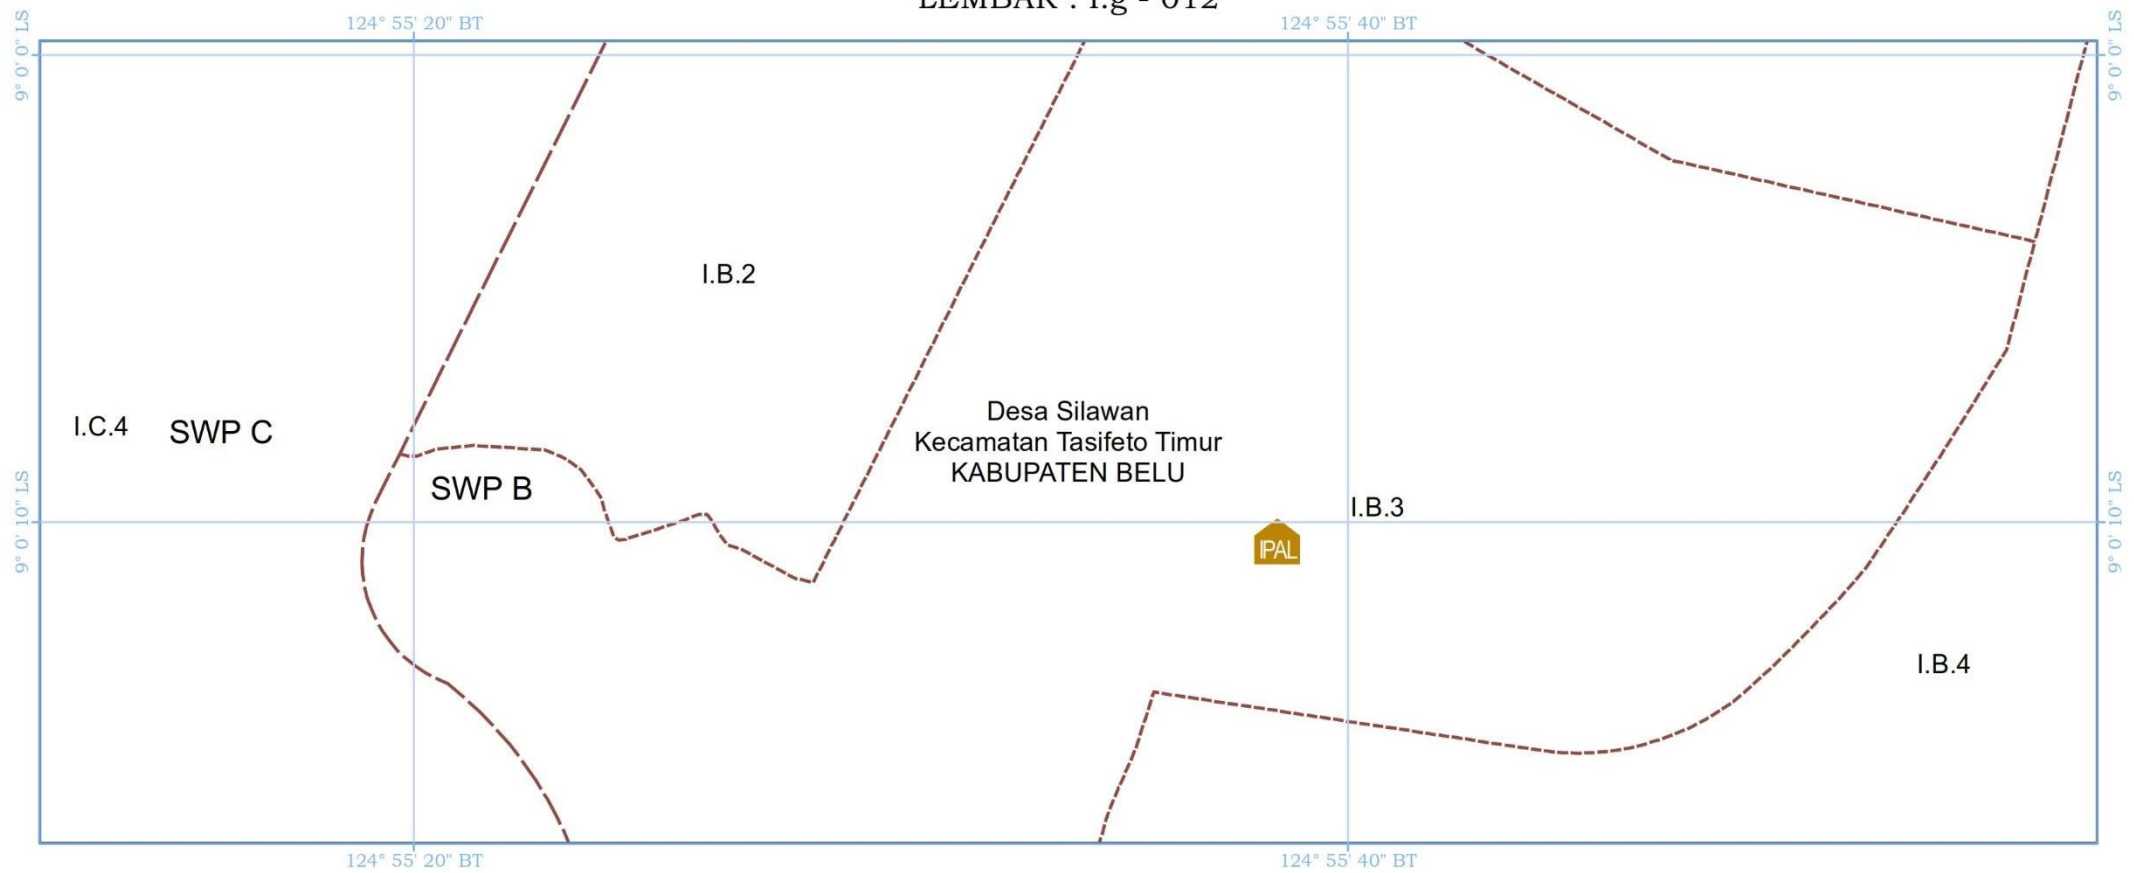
LEMBAR : I.g - 012

124° 55' 20" BT
124° 55' 40" BT

9° 0' 0" LS
9° 0' 0" LS

I.B.2

I.C.4
SWP C

SWP B

Desa Silawan
Kecamatan Tasifeto Timur
KABUPATEN BELU

I.B.3

IPAL

9° 0' 10" LS
9° 0' 10" LS

I.B.4

124° 55' 20" BT
124° 55' 40" BT